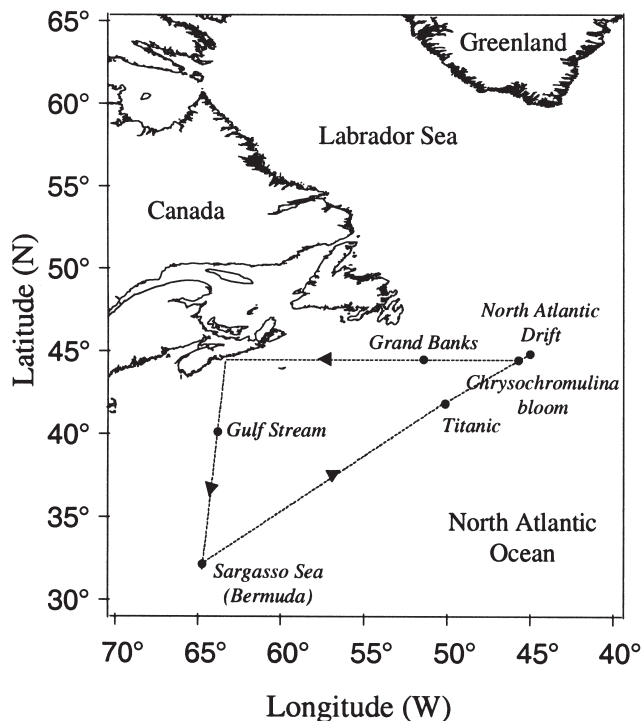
65°
60°
55°
50°
45°
40°
35°
30°

Latitude (N)

Greenland
Labrador Sea
Canada
North Atlantic Drift
Grand Banks
Chrysochromulina bloom
Titanic
Gulf Stream
North Atlantic Ocean
Sargasso Sea (Bermuda)

70°
65°
60°
55°
50°
45°
40°

Longitude (W)